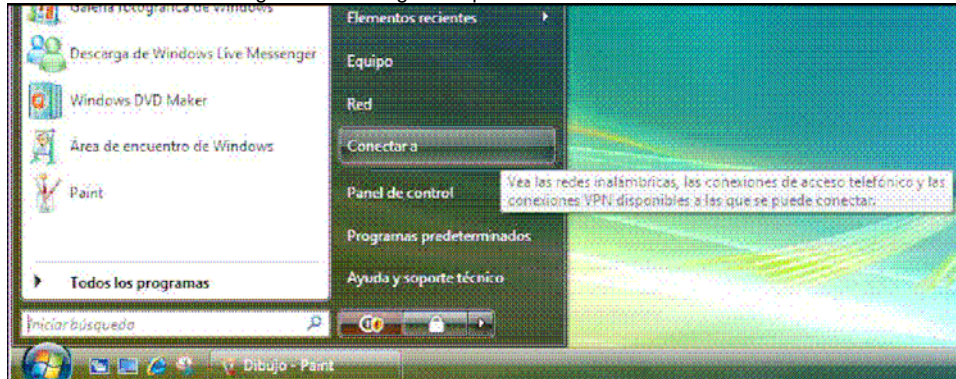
Galería fotográfica de Windows
Descarga de Windows Live Messenger
Windows DVD Maker
Área de encuentro de Windows
Paint
Todos los programas
Iniciar búsqueda

Elementos recientes
Equipo
Red
Conectar a
Panel de control
Programas predeterminados
Ayuda y soporte técnico

Vea las redes inalámbricas, las conexiones de acceso telefónico y las conexiones VPN disponibles a las que se puede conectar.

Dibujo - Paint